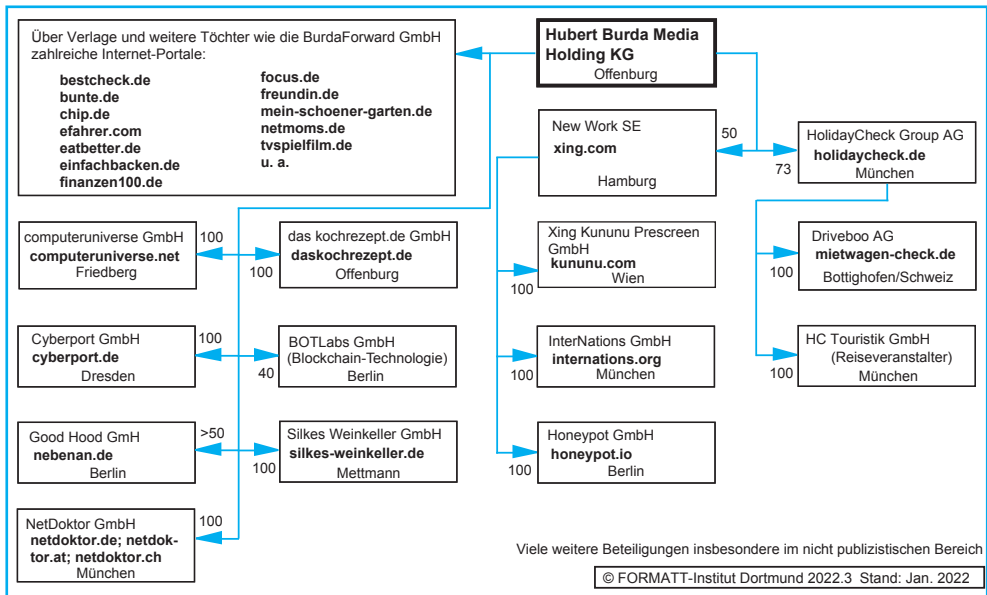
Hubert Burda Media Holding KG
Offenburg

Über Verlage und weitere Töchter wie die BurdaForward GmbH zahlreiche Internet-Portale:

bestcheck.de
bunte.de
chip.de
efahrer.com
eatbetter.de
einfachbacken.de
finanzen100.de

focus.de
freundin.de
mein-schoener-garten.de
netmoms.de
tvspielfilm.de
u. a.

New Work SE
xing.com
Hamburg

50

HolidayCheck Group AG
holidaycheck.de
München

73

computeruniverse GmbH
computeruniverse.net
Friedberg

100

das kochrezept.de GmbH
daskochrezept.de
Offenburg

100

Xing Kununu Prescreen GmbH
kununu.com
Wien

100

Driveboo AG
mietwagen-check.de
Bottighofen/Schweiz

100

Cyberport GmbH
cyberport.de
Dresden

100

BOTLabs GmbH
(Blockchain-Technologie)
Berlin

40

InterNations GmbH
internations.org
München

100

HC Touristik GmbH
(Reiseveranstalter)
München

100

Good Hood GmH
nebenan.de
Berlin

>50

Silkes Weinkeller GmbH
silkes-weinkeller.de
Mettmann

100

Honeypot GmbH
honeypot.io
Berlin

100

NetDoktor GmbH
netdoktor.de; netdoktor.at; netdoktor.ch
München

100

Viele weitere Beteiligungen insbesondere im nicht publizistischen Bereich

© FORMATT-Institut Dortmund 2022.3 Stand: Jan. 2022